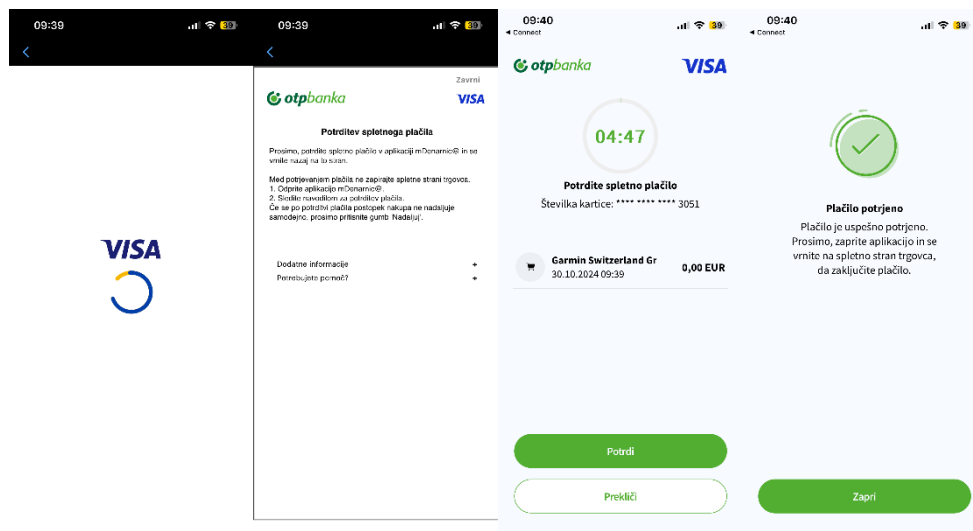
09:39
39
<
VISA

09:39
39
<
Zavrni
otpbanka
VISA
Potrditev spletnega plačila
Prosimo, potrdite spletno plačilo v aplikaciji mDenarnic@ in se vrnite nazaj na to stran.

Med potrjevanjem plačila ne zapirajte spletne strani trgovca.
1. Odprite aplikacijo mDenarnic@.
2. Sledite navodilom za potrditev plačila.
Če se po potrditvi plačila postopek nakupa ne nadaljuje samodejno, prosimo pritisnite gumb 'Nadaljuj'.

Dodatne informacije +
Potrebujete pomoč? +

09:40
◂ Connect
39
otpbanka
VISA
04:47
Potrdite spletno plačilo
Številka kartice: **** **** **** 3051
Garmin Switzerland Gr
30.10.2024 09:39
0,00 EUR
Potrdi
Prekliči

09:40
◂ Connect
39
Plačilo potrjeno
Plačilo je uspešno potrjeno. Prosimo, zaprite aplikacijo in se vrnite na spletno stran trgovca, da zaključite plačilo.
Zapri